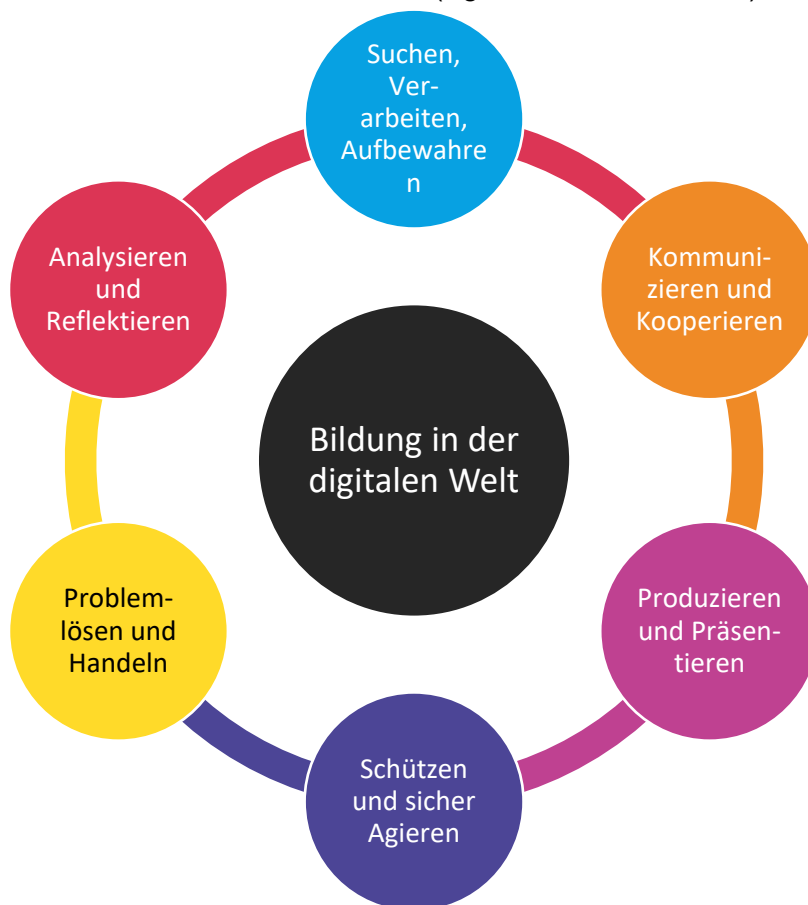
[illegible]

Suchen, Verarbeiten, Aufbewahre n

Kommunizieren und Kooperieren

Produzieren und Präsentieren

Schützen und sicher Agieren

Problemlösen und Handeln

Analysieren und Reflektieren

Bildung in der digitalen Welt